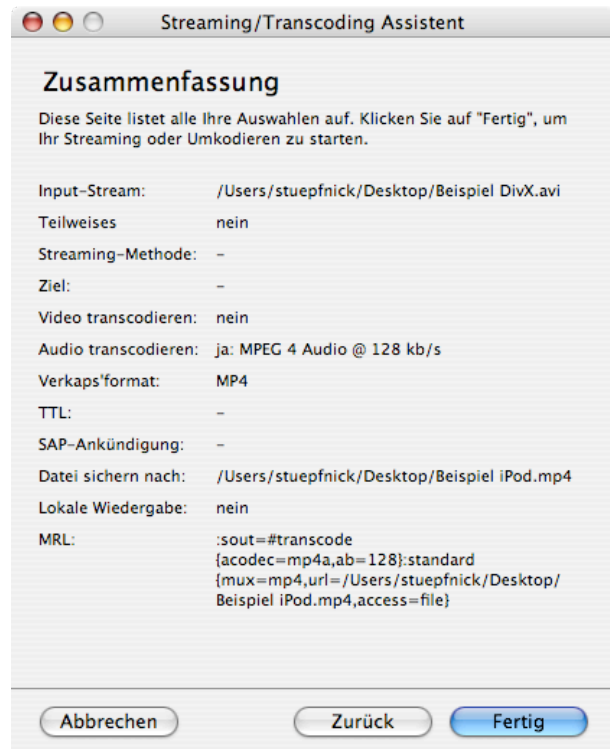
Streaming/Transcoding Assistent

Zusammenfassung

Diese Seite listet alle Ihre Auswahlen auf. Klicken Sie auf "Fertig", um Ihr Streaming oder Umkodieren zu starten.

| | |
|---|---|
| Input-Stream: | /Users/stuepfnick/Desktop/Beispiel DivX.avi |
| Teilweises | nein |
| Streaming-Methode: | – |
| Ziel: | – |
| Video transcodieren: | nein |
| Audio transcodieren: | ja: MPEG 4 Audio @ 128 kb/s |
| Verkaps'format: | MP4 |
| TTL: | – |
| SAP-Ankündigung: | – |
| Datei sichern nach: | /Users/stuepfnick/Desktop/Beispiel iPod.mp4 |
| Lokale Wiedergabe: | nein |
| MRL: | :sout=#transcode {acodec=mp4a,ab=128}:standard {mux=mp4,url=/Users/stuepfnick/Desktop/Beispiel iPod.mp4,access=file} |

Abbrechen Zurück Fertig